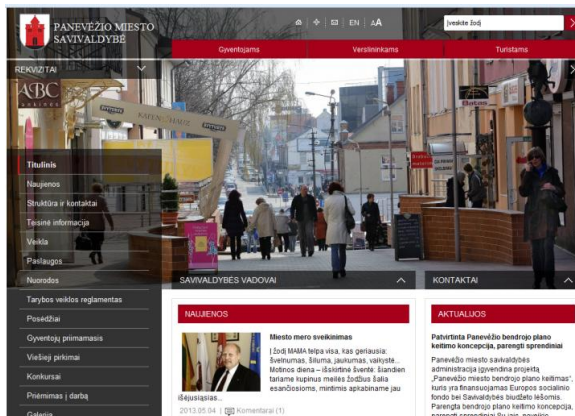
PANEVĖŽIO MIESTO SAVIVALDYBĖ

EN AA

Įveskite žodį

Gyventojams
Verslininkams
Turistams

REKVIZITAI

ABC

Titulinis
Naujienos
Struktūra ir kontaktai
Teisinė informacija
Veikla
Paslaugos
Nuorodos
Tarybos veiklos reglamentas
Posėdžiai
Gyventojų primamasis
Viešieji pirkimai
Konkursai
Priėmimas į darbą
Galerija

SAVIVALDYBĖS VADOVAI

KONTAKTAI

NAUJIENOS

Miesto mero sveikinimas

Į žodį MAMA telpa viskas, kas geriausia: švelnumas, šiluma, jaukumas, vaikystė... Motinos diena – išskirtinė šventė: šiandien tariame kupinus meilės žodžius šalia esančiosioms, mintimis apkabiname jau išėjusiąsias...

2013.05.04 | Komentarai (1)

AKTUALIJOS

Patvirtinta Panevėžio bendrojo plano keitimo koncepcija, parengti sprendiniai

Panevėžio miesto savivaldybės administracija įgyvendina projektą „Panevėžio miesto bendrojo plano keitimas", kuris yra finansuojamas Europos socialinio fondo bei Savivaldybės biudžeto lėšomis. Parengta bendrojo plano keitimo koncepcija, parengti sprendiniai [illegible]